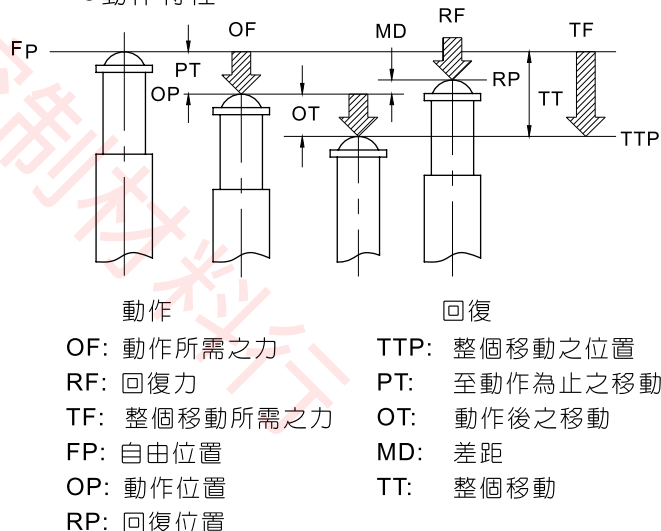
• 動作行程

FP
PT
OF
OP
OT
MD
RF
RP
TT
TF
TTP

動作　　　　　　　　　　回復

OF: 動作所需之力
RF: 回復力
TF: 整個移動所需之力
FP: 自由位置
OP: 動作位置
RP: 回復位置

TTP: 整個移動之位置
PT: 至動作為止之移動
OT: 動作後之移動
MD: 差距
TT: 整個移動